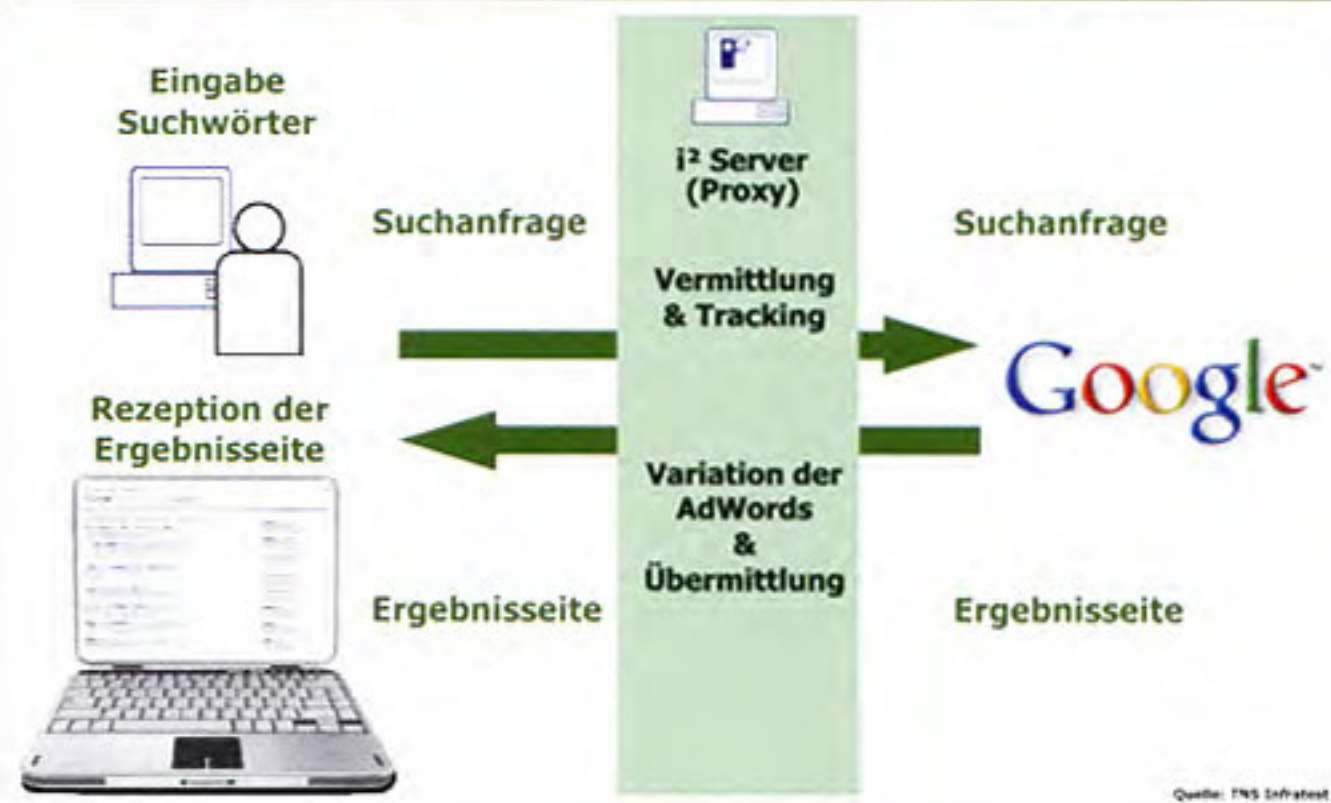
Eingabe Suchwörter

i² Server (Proxy)

Suchanfrage

Vermittlung & Tracking

Suchanfrage

Google

Rezeption der Ergebnisseite

Variation der AdWords & Übermittlung

Ergebnisseite

Ergebnisseite

Quelle: TNS Infratest